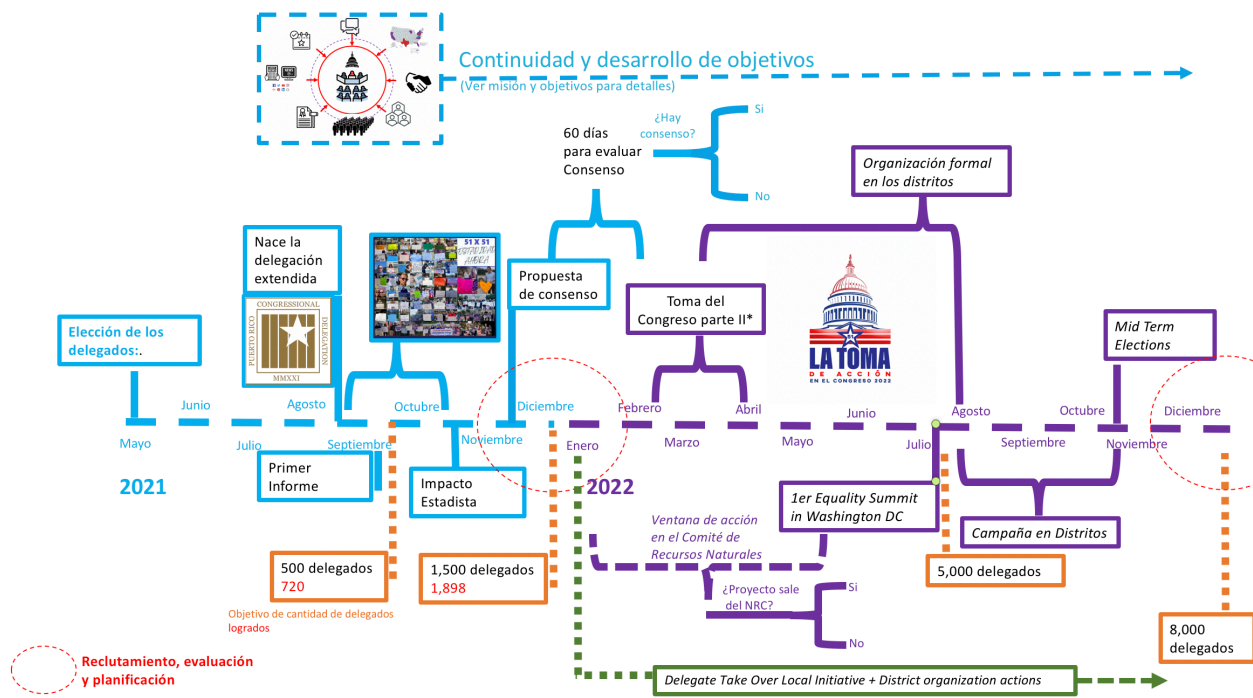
Continuidad y desarrollo de objetivos
(Ver misión y objetivos para detalles)

60 días para evaluar Consenso

¿Hay consenso?

Si

No

Organización formal en los distritos

Nace la delegación extendida

CONGRESSIONAL
PUERTO RICO
DELEGATION
MMXXI

51 X 51

Propuesta de consenso

Toma del Congreso parte II*

LA TOMA
DE ACCIÓN
EN EL CONGRESO 2022

Mid Term Elections

Elección de los delegados:.

Mayo
Junio
Julio
Agosto
Septiembre
Octubre
Noviembre
Diciembre
Enero
Febrero
Marzo
Abril
Mayo
Junio
Julio
Agosto
Septiembre
Octubre
Noviembre
Diciembre

2021

Primer Informe

Impacto Estadista

2022

1er Equality Summit in Washington DC

Campaña en Distritos

Ventana de acción en el Comité de Recursos Naturales

¿Proyecto sale del NRC?

Si

No

500 delegados
720

1,500 delegados
1,898

5,000 delegados

8,000 delegados

Objetivo de cantidad de delegados logrados

Reclutamiento, evaluación y planificación

Delegate Take Over Local Initiative + District organization actions